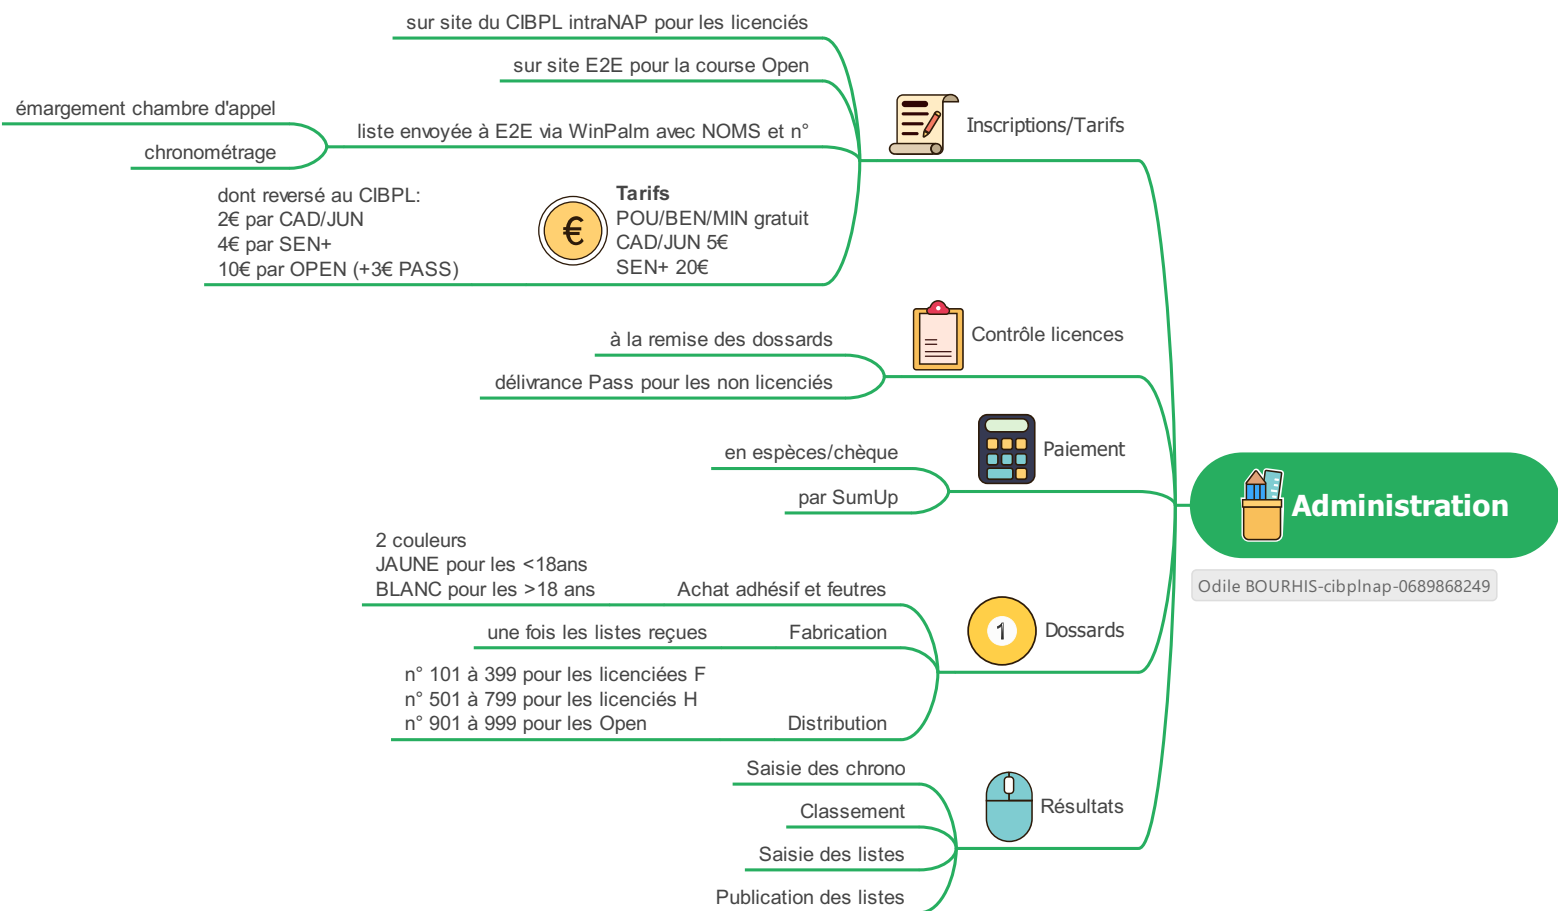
Administration

Odile BOURHIS-cibplnap-0689868249

Inscriptions/Tarifs

sur site du CIBPL intraNAP pour les licenciés

sur site E2E pour la course Open

liste envoyée à E2E via WinPalm avec NOMS et n°

émargement chambre d'appel

chronométrage

Tarifs
POU/BEN/MIN gratuit
CAD/JUN 5€
SEN+ 20€

dont reversé au CIBPL:
2€ par CAD/JUN
4€ par SEN+
10€ par OPEN (+3€ PASS)

Contrôle licences

à la remise des dossards

délivrance Pass pour les non licenciés

Paiement

en espèces/chèque

par SumUp

Dossards

Achat adhésif et feutres

2 couleurs
JAUNE pour les <18ans
BLANC pour les >18 ans

Fabrication

une fois les listes reçues

Distribution

n° 101 à 399 pour les licenciées F
n° 501 à 799 pour les licenciés H
n° 901 à 999 pour les Open

Résultats

Saisie des chrono

Classement

Saisie des listes

Publication des listes